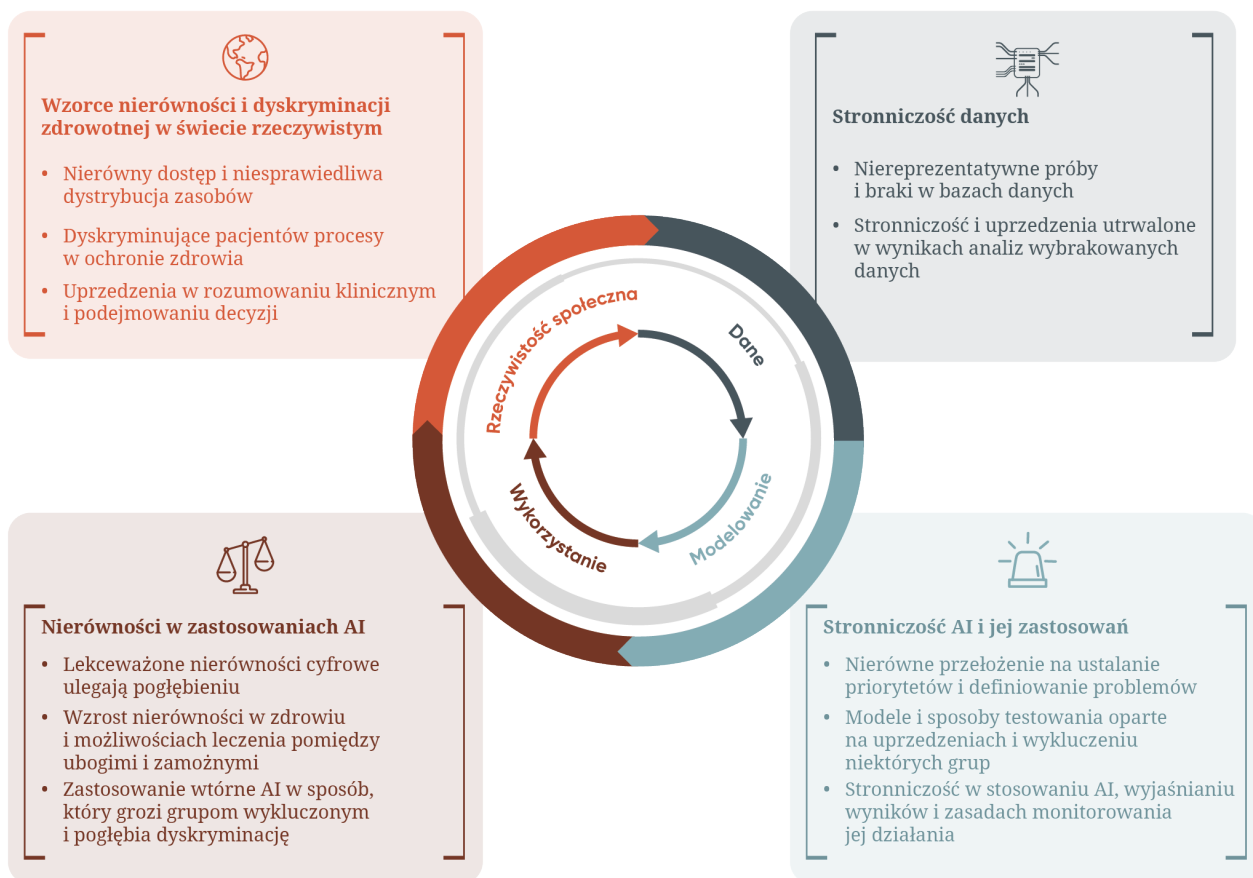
Wzorce nierówności i dyskryminacji zdrowotnej w świecie rzeczywistym

• Nierówny dostęp i niesprawiedliwa dystrybucja zasobów
• Dyskryminujące pacjentów procesy w ochronie zdrowia
• Uprzedzenia w rozumowaniu klinicznym i podejmowaniu decyzji

Stronniczość danych

• Niereprezentatywne próby i braki w bazach danych
• Stronniczość i uprzedzenia utrwalone w wynikach analiz wybrakowanych danych

Rzeczywistość społeczna
Dane
Modelowanie
Wykorzystanie

Nierówności w zastosowaniach AI

• Lekceważone nierówności cyfrowe ulegają pogłębieniu
• Wzrost nierówności w zdrowiu i możliwościach leczenia pomiędzy ubogimi i zamożnymi
• Zastosowanie wtórne AI w sposób, który grozi grupom wykluczonym i pogłębia dyskryminację

Stronniczość AI i jej zastosowań

• Nierówne przełożenie na ustalanie priorytetów i definiowanie problemów
• Modele i sposoby testowania oparte na uprzedzeniach i wykluczeniu niektórych grup
• Stronniczość w stosowaniu AI, wyjaśnianiu wyników i zasadach monitorowania jej działania